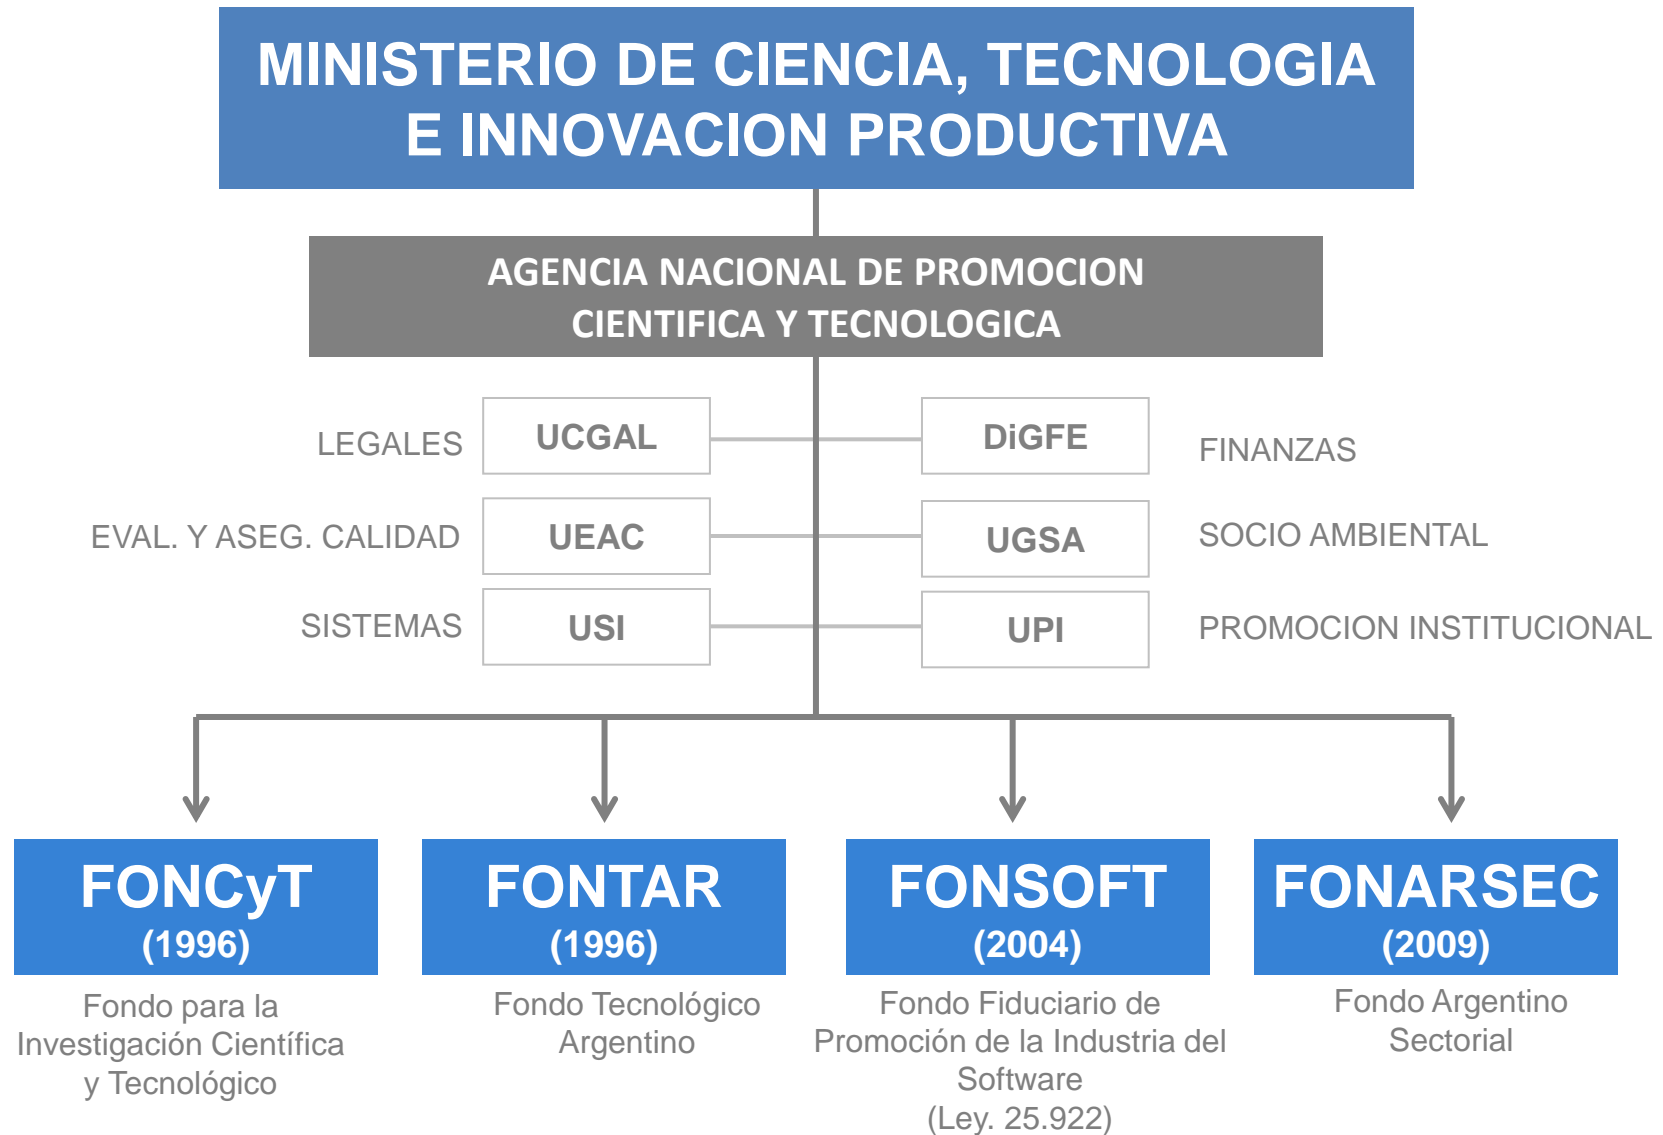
MINISTERIO DE CIENCIA, TECNOLOGIA E INNOVACION PRODUCTIVA

AGENCIA NACIONAL DE PROMOCION CIENTIFICA Y TECNOLOGICA

LEGALES UCGAL

DiGFE FINANZAS

EVAL. Y ASEG. CALIDAD UEAC

UGSA SOCIO AMBIENTAL

SISTEMAS USI

UPI PROMOCION INSTITUCIONAL

FONCyT (1996)
Fondo para la Investigación Científica y Tecnológico

FONTAR (1996)
Fondo Tecnológico Argentino

FONSOFT (2004)
Fondo Fiduciario de Promoción de la Industria del Software (Ley. 25.922)

FONARSEC (2009)
Fondo Argentino Sectorial